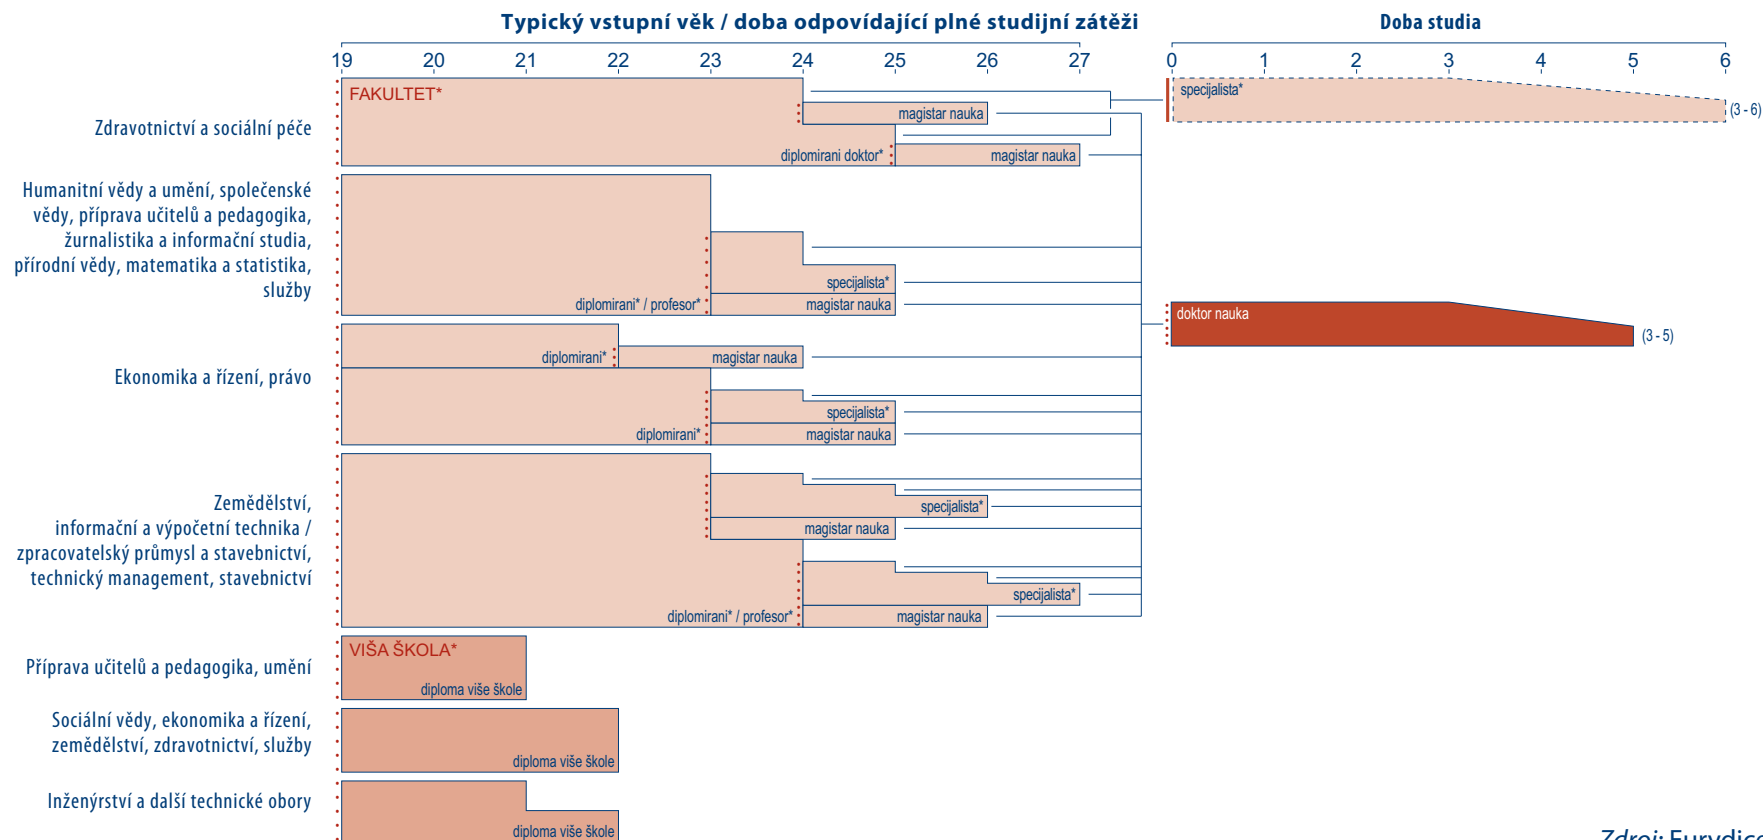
Typický vstupní věk / doba odpovídající plné studijní zátěži

Doba studia

19 20 21 22 23 24 25 26 27

0 1 2 3 4 5 6

Zdravotnictví a sociální péče

FAKULTET*

magistar nauka

diplomirani doktor*

magistar nauka

specijalista*

(3 - 6)

Humanitní vědy a umění, společenské vědy, příprava učitelů a pedagogika, žurnalistika a informační studia, přírodní vědy, matematika a statistika, služby

specijalista*

diplomirani* / profesor*

magistar nauka

doktor nauka

(3 - 5)

Ekonomika a řízení, právo

diplomirani*

magistar nauka

specijalista*

diplomirani*

magistar nauka

Zemědělství, informační a výpočetní technika / zpracovatelský průmysl a stavebnictví, technický management, stavebnictví

specijalista*

magistar nauka

specijalista*

diplomirani* / profesor*

magistar nauka

Příprava učitelů a pedagogika, umění

VIŠA ŠKOLA*

diploma više škole

Sociální vědy, ekonomika a řízení, zemědělství, zdravotnictví, služby

diploma više škole

Inženýrství a další technické obory

diploma više škole

Zdroj: Eurydic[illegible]